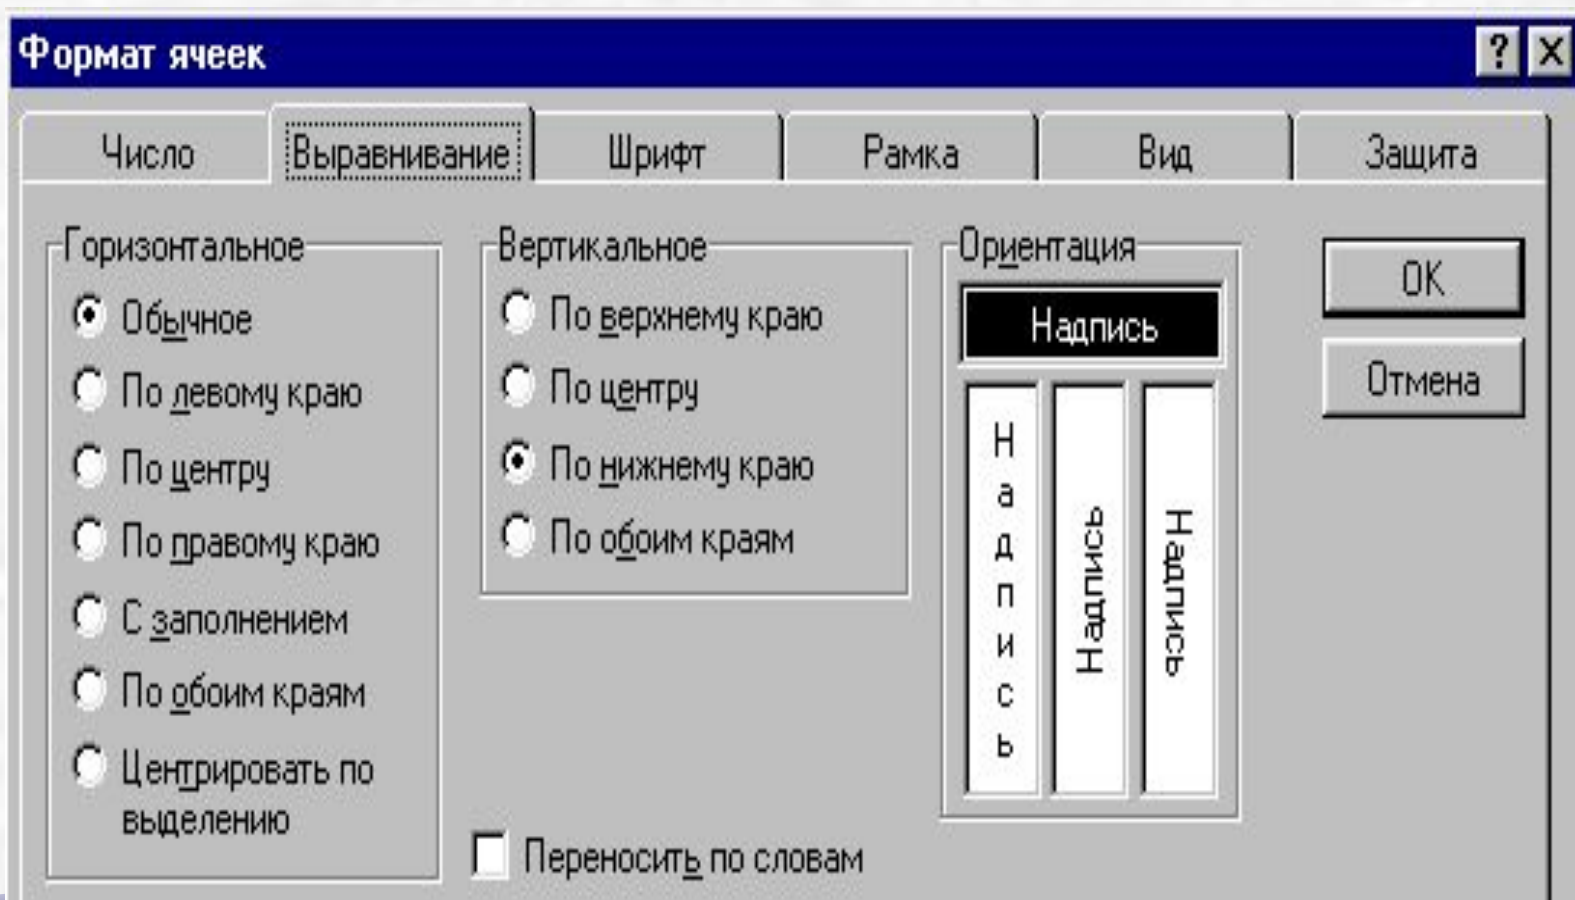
Формат ячеек

? X

Число | Выравнивание | Шрифт | Рамка | Вид | Защита

Горизонтальное
Обычное
По левому краю
По центру
По правому краю
С заполнением
По обоим краям
Центрировать по выделению

Вертикальное
По верхнему краю
По центру
По нижнему краю
По обоим краям

Ориентация
Надпись
Надпись
Надпись
Надпись

OK
Отмена

Переносить по словам